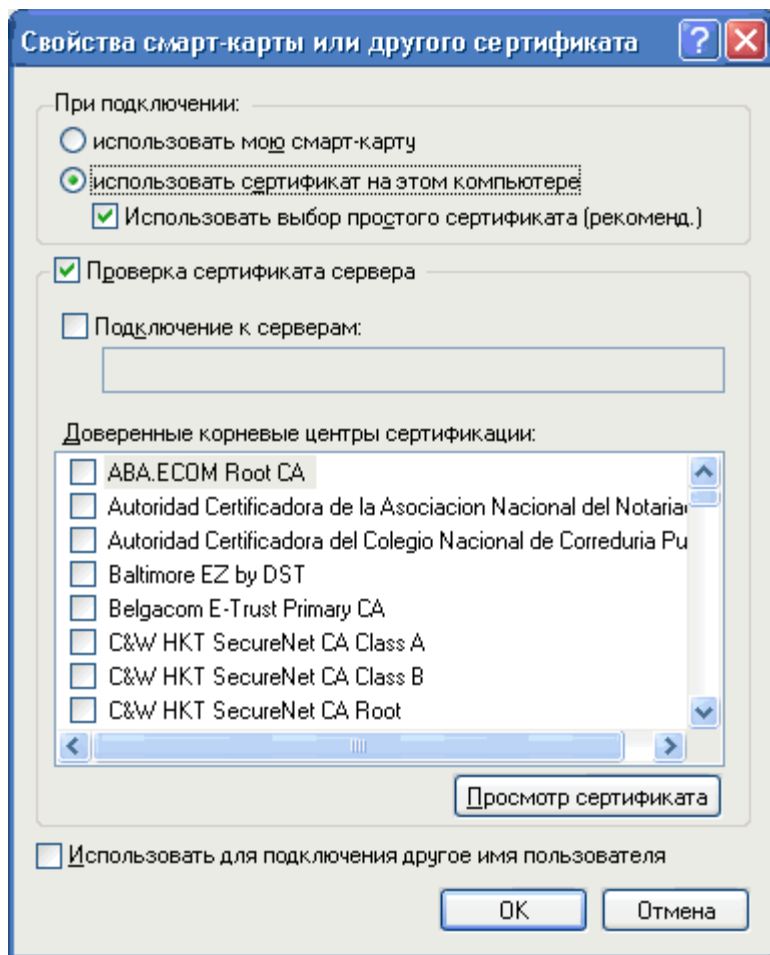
Свойства смарт-карты или другого сертификата

При подключении:

использовать мою смарт-карту

использовать сертификат на этом компьютере

Использовать выбор простого сертификата (рекоменд.)

Проверка сертификата сервера

Подключение к серверам:

Доверенные корневые центры сертификации:

ABA.ECOM Root CA

Autoridad Certificadora de la Asociacion Nacional del Notaria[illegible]

Autoridad Certificadora del Colegio Nacional de Correduria Pu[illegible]

Baltimore EZ by DST

Belgacom E-Trust Primary CA

C&W HKT SecureNet CA Class A

C&W HKT SecureNet CA Class B

C&W HKT SecureNet CA Root

Просмотр сертификата

Использовать для подключения другое имя пользователя

OK

Отмена